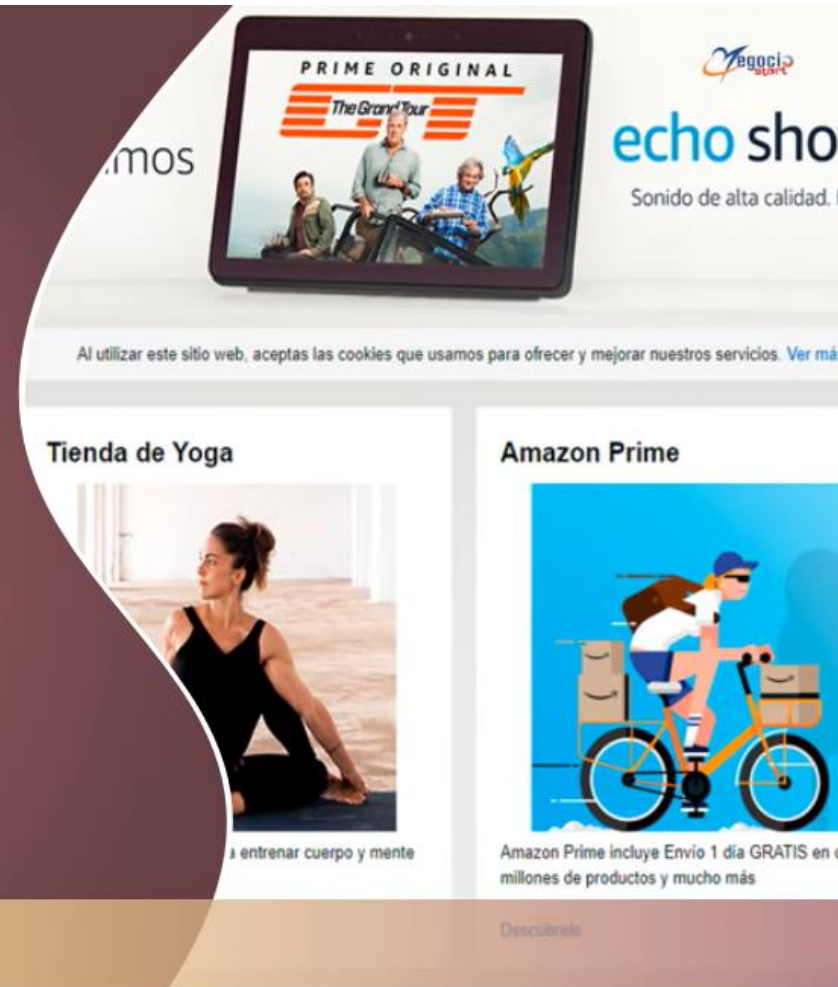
PRIME ORIGINAL
The Grand Tour
GT

Negocio
Suelt

...mos

echo sho

Sonido de alta calidad.

Al utilizar este sitio web, aceptas las cookies que usamos para ofrecer y mejorar nuestros servicios. Ver má

Tienda de Yoga

a entrenar cuerpo y mente

Amazon Prime

Amazon Prime incluye Envío 1 día GRATIS en millones de productos y mucho más

Descúbrelo